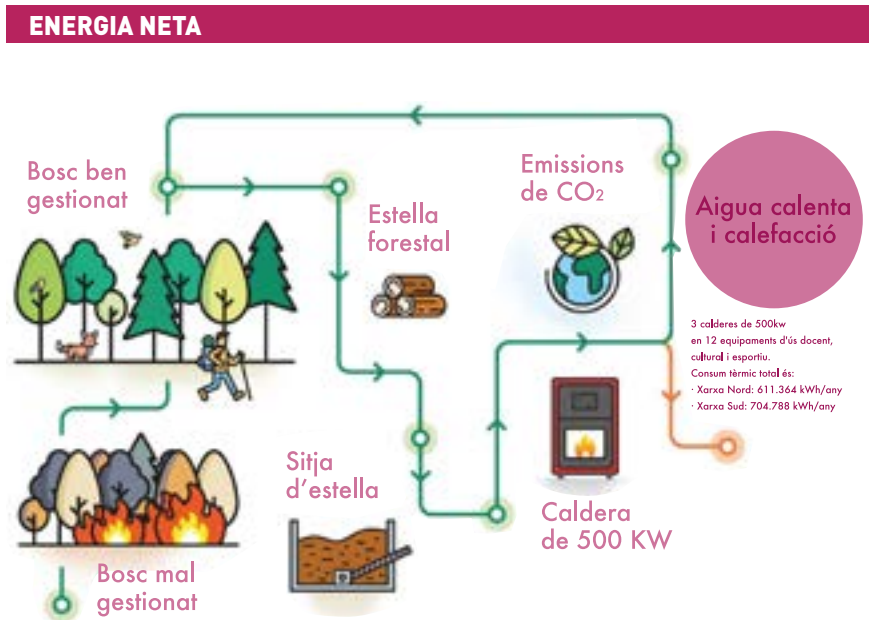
ENERGIA NETA

Bosc ben gestionat

Estella forestal

Emissions de $CO_2$

Aigua calenta i calefacció

3 calderes de 500kw en 12 equipaments d'ús docent, cultural i esportiu.
Consum tèrmic total és:
· Xarxa Nord: 611.364 kWh/any
· Xarxa Sud: 704.788 kWh/any

Sitja d'estella

Caldera de 500 KW

Bosc mal gestionat